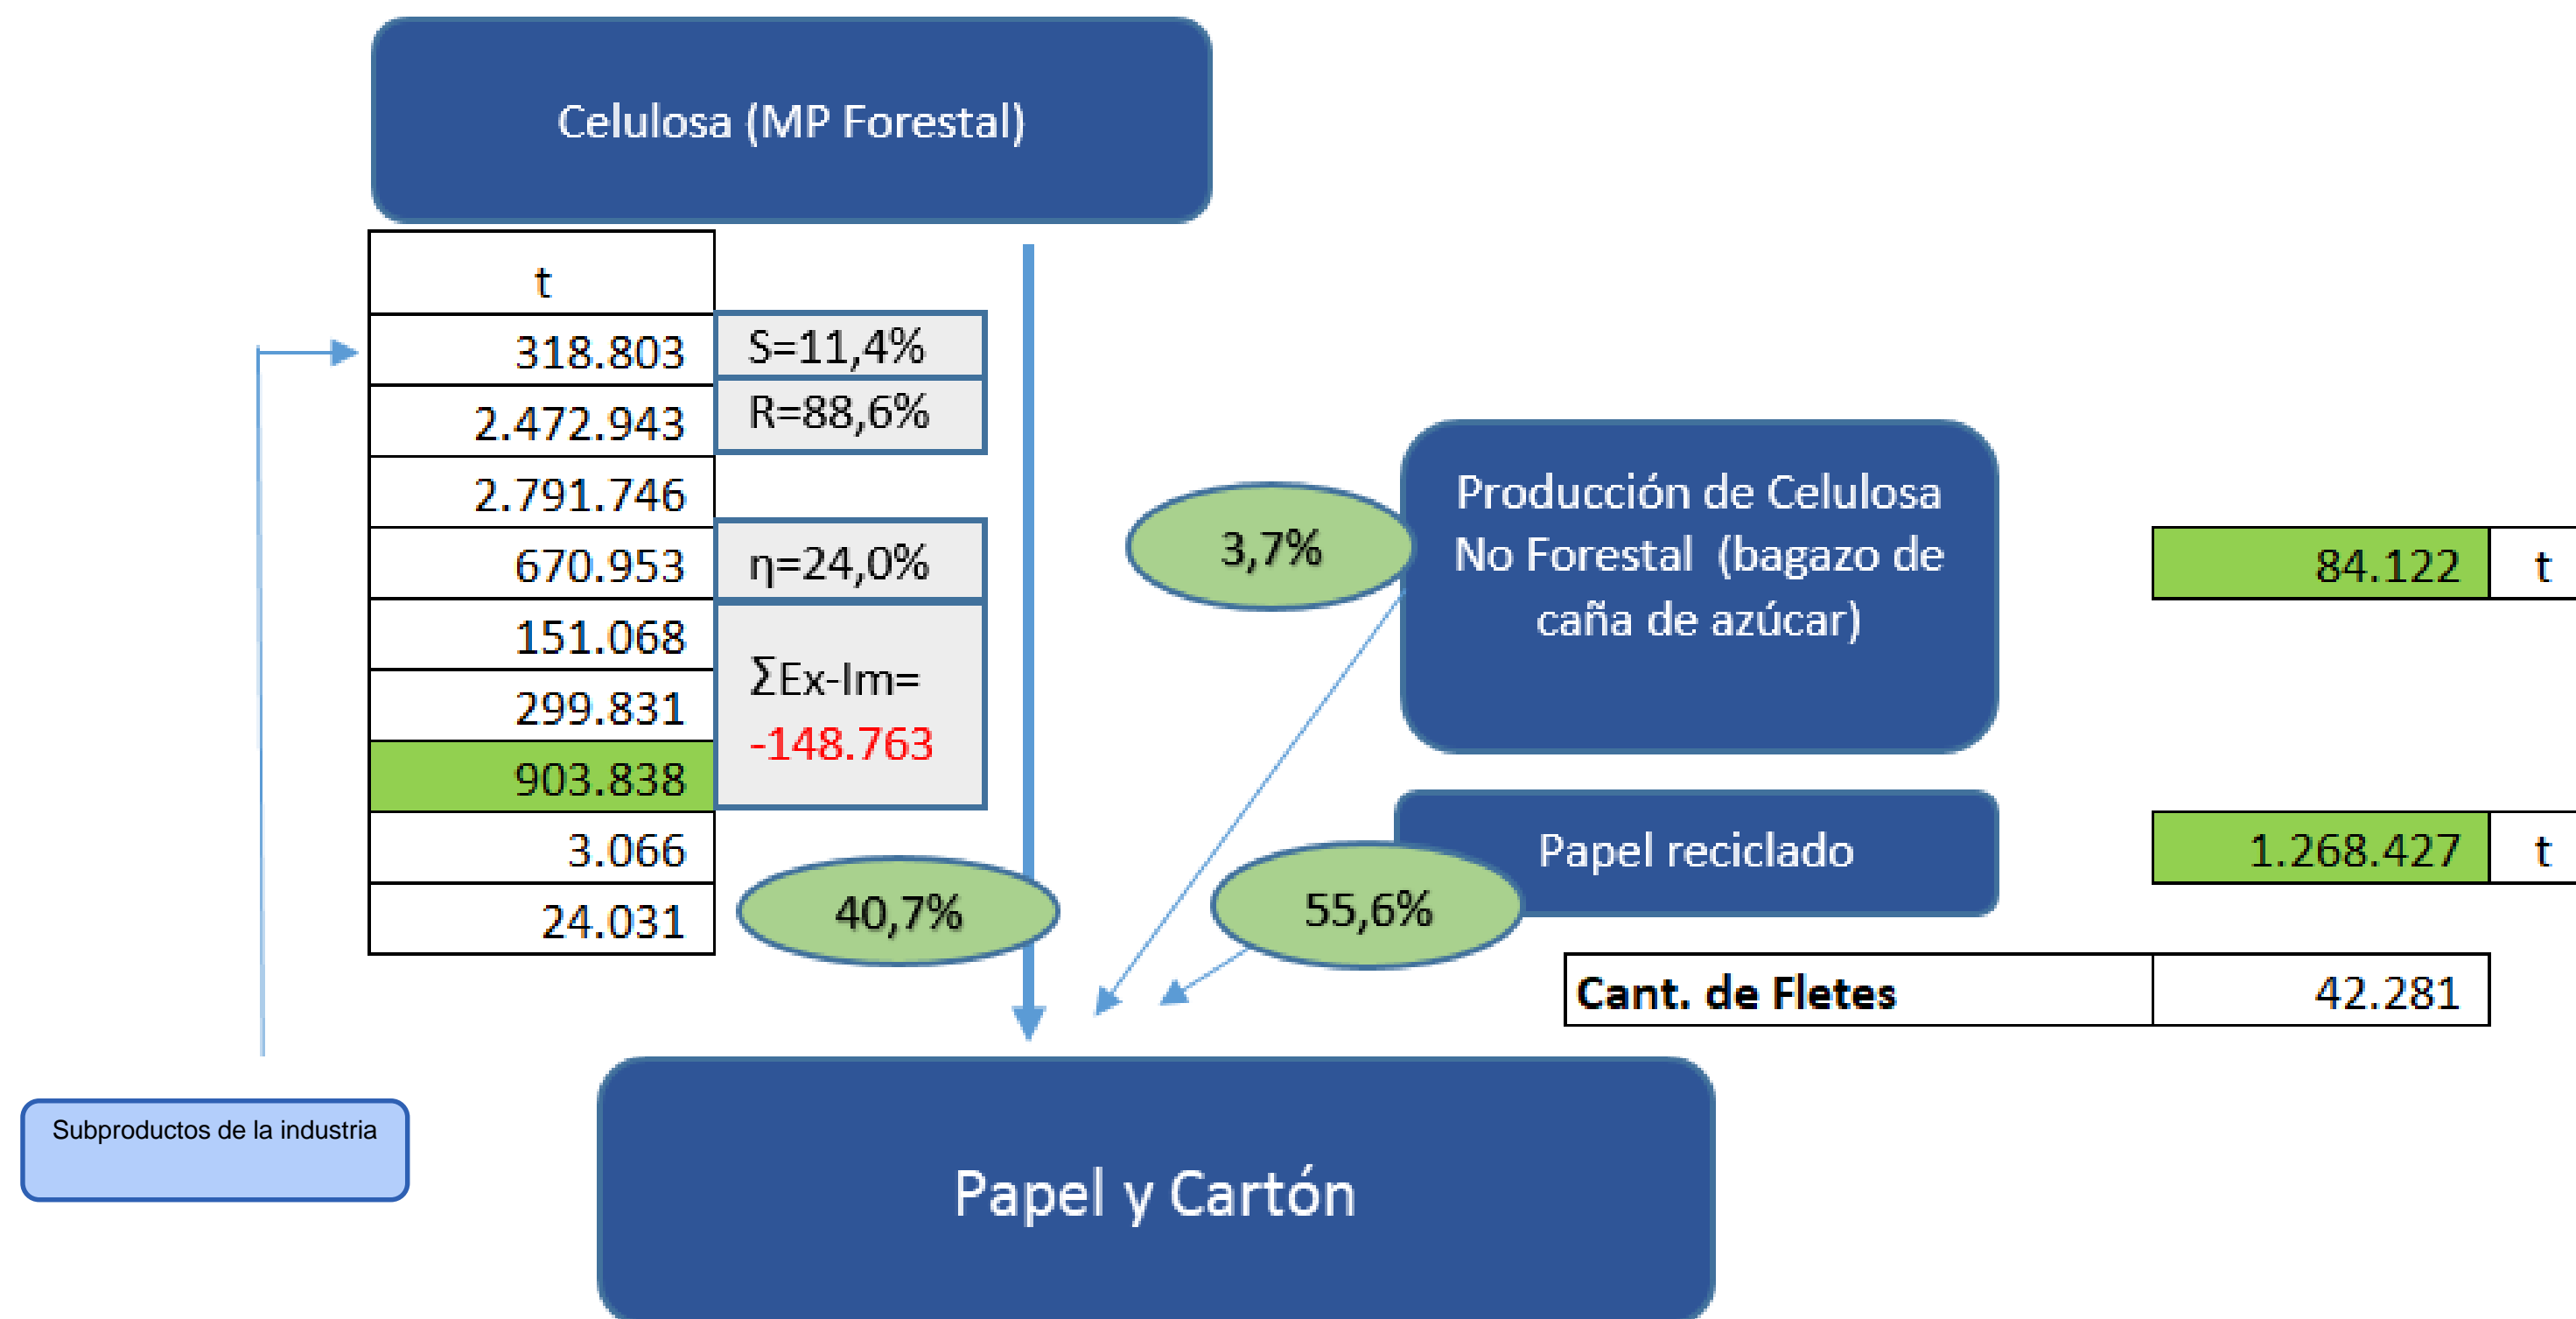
Celulosa (MP Forestal)

| t |
|---|
| 318.803 |
| 2.472.943 |
| 2.791.746 |
| 670.953 |
| 151.068 |
| 299.831 |
| 903.838 |
| 3.066 |
| 24.031 |

S=11,4%

R=88,6%

η=24,0%

ΣEx-Im= -148.763

40,7%

3,7%

Producción de Celulosa No Forestal (bagazo de caña de azúcar)

84.122 t

Papel reciclado

1.268.427 t

55,6%

| Cant. de Fletes | 42.281 |
|---|---|

Subproductos de la industria

Papel y Cartón